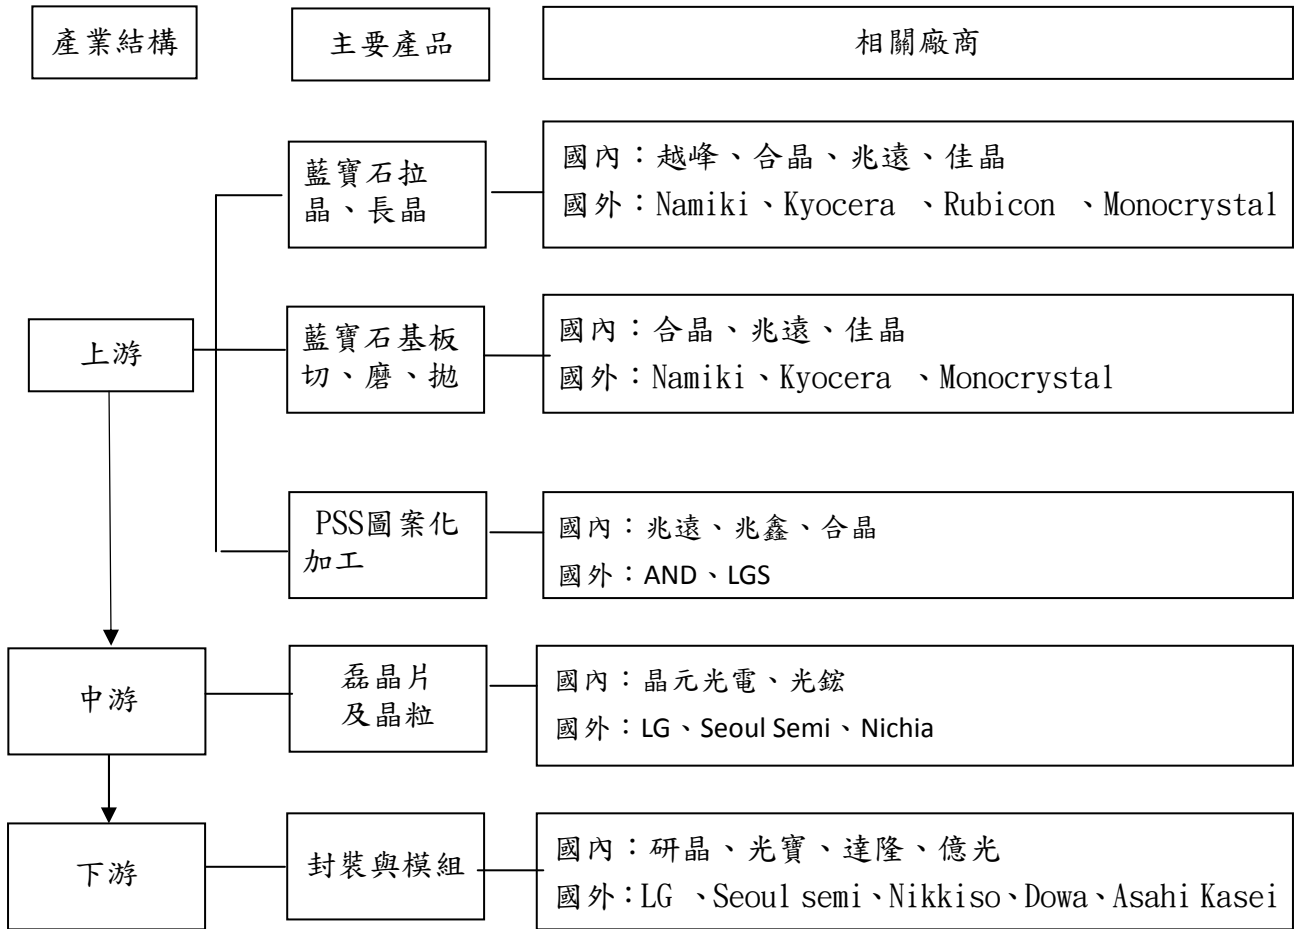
產業結構

主要產品

相關廠商

上游

藍寶石拉晶、長晶

國內：越峰、合晶、兆遠、佳晶
國外：Namiki、Kyocera 、Rubicon 、Monocrystal

藍寶石基板切、磨、拋

國內：合晶、兆遠、佳晶
國外：Namiki、Kyocera 、Monocrystal

PSS圖案化加工

國內：兆遠、兆鑫、合晶
國外：AND、LGS

中游

磊晶片及晶粒

國內：晶元光電、光鋐
國外：LG、Seoul Semi、Nichia

下游

封裝與模組

國內：研晶、光寶、達隆、億光
國外：LG 、Seoul semi、Nikkiso、Dowa、Asahi Kasei